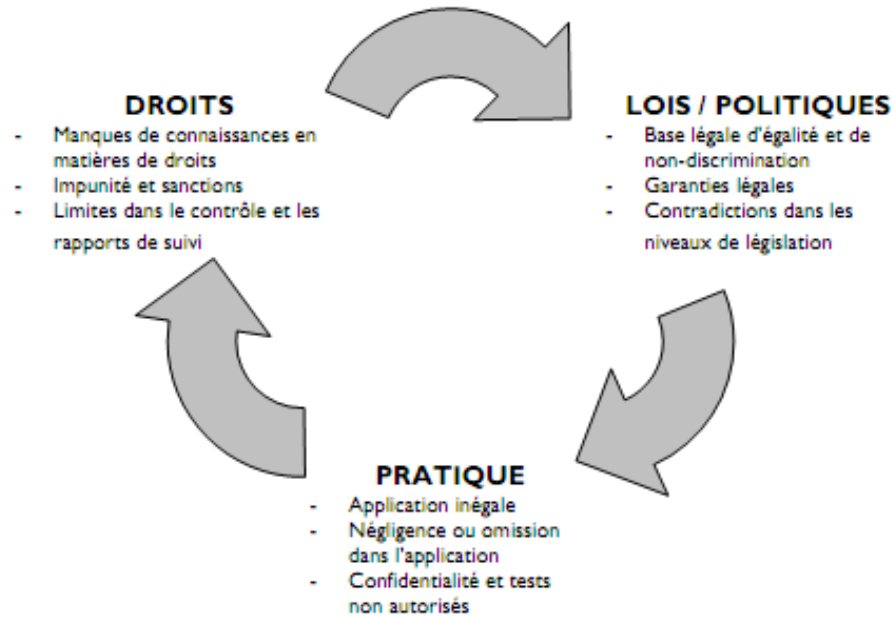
DROITS
- Manques de connaissances en matières de droits
- Impunité et sanctions
- Limites dans le contrôle et les rapports de suivi

LOIS / POLITIQUES
- Base légale d'égalité et de non-discrimination
- Garanties légales
- Contradictions dans les niveaux de législation

PRATIQUE
- Application inégale
- Négligence ou omission dans l'application
- Confidentialité et tests non autorisés